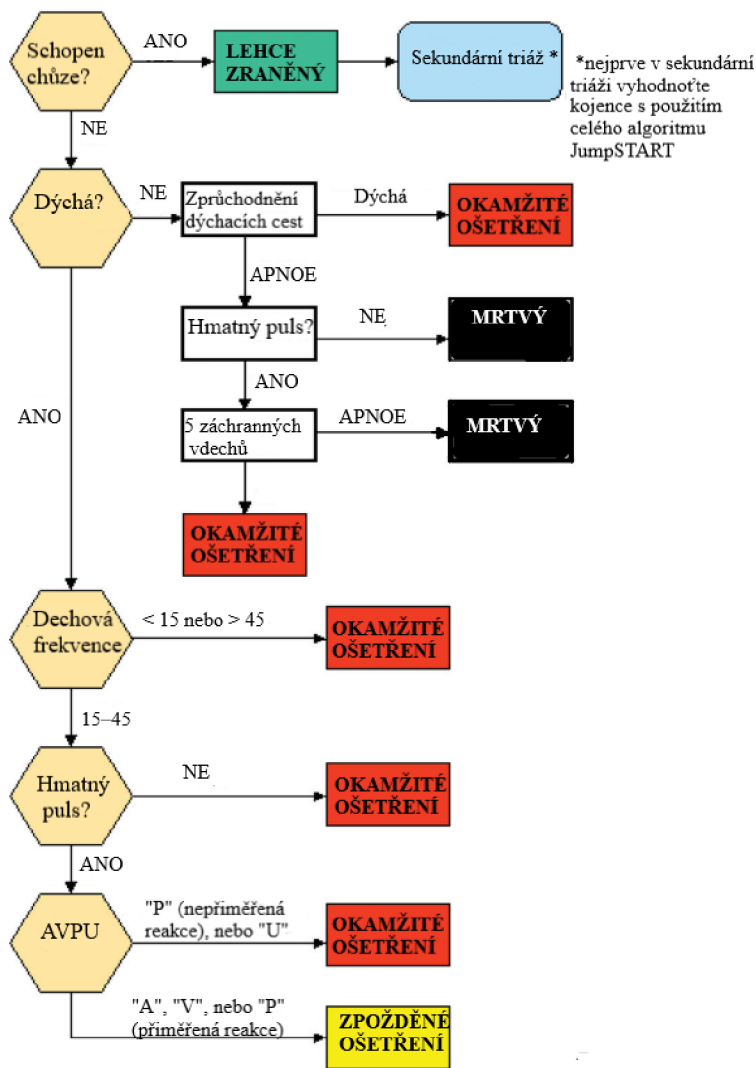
Schopen chůze?

ANO

LEHCE ZRANĚNÝ

Sekundární triáž *

*nejprve v sekundární triáži vyhodnoťte kojence s použitím celého algoritmu JumpSTART

NE

Dýchá?

NE

Zprůchodnění dýchacích cest

Dýchá

OKAMŽITÉ OŠETŘENÍ

APNOE

Hmatný puls?

NE

MRTVÝ

ANO

5 záchranných vdechů

APNOE

MRTVÝ

OKAMŽITÉ OŠETŘENÍ

ANO

Dechová frekvence

< 15 nebo > 45

OKAMŽITÉ OŠETŘENÍ

15–45

Hmatný puls?

NE

OKAMŽITÉ OŠETŘENÍ

ANO

AVPU

"P" (nepřiměřená reakce), nebo "U"

OKAMŽITÉ OŠETŘENÍ

"A", "V", nebo "P" (přiměřená reakce)

ZPOŽDĚNÉ OŠETŘENÍ